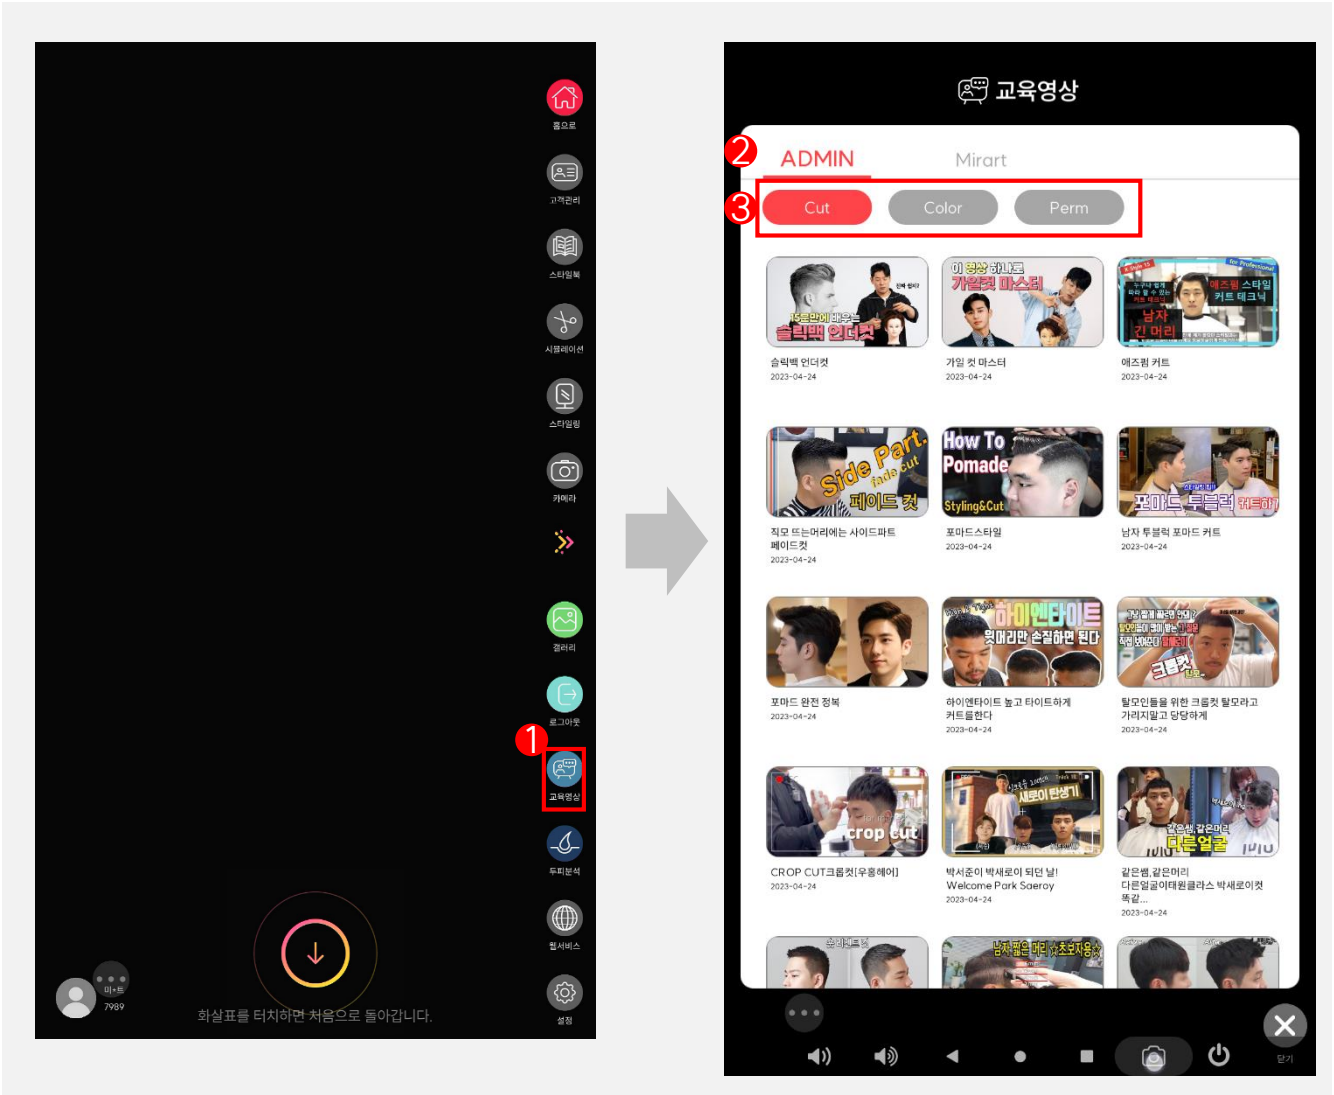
홈으로

고객관리

스타일북

시뮬레이션

스타일링

카메라

갤러리

로그아웃

1

교육영상

두피분석

웹서비스

설정

미•트
7989

화살표를 터치하면 처음으로 돌아갑니다.

교육영상

2 ADMIN Mirart

3 Cut Color Perm

15분만에 배우는 슬릭백 언더컷

슬릭백 언더컷
2023-04-24

이 영상 하나로 가일컷 마스터

가일 컷 마스터
2023-04-24

남자 긴 머리 애즈펌 스타일 커트 테크닉

애즈펌 커트
2023-04-24

Side Part. fade cut 페이드 컷

직모 뜨는머리에는 사이드파트 페이드컷
2023-04-24

How To Pomade Styling&Cut

포마드스타일
2023-04-24

포마드 투블럭 커트하기

남자 투블럭 포마드 커트
2023-04-24

포마드 완전 정복
2023-04-24

하이엔타이트 윗머리만 손질하면 된다

하이엔타이트 높고 타이트하게 커트올한다
2023-04-24

크롭컷

탈모인들을 위한 크롭컷 탈모라고 가려지말고 당당하게
2023-04-24

crop cut

CROP CUT크롭컷[우홍헤어]
2023-04-24

새로이 탄생기

박서준이 박새로이 되던 날! Welcome Park Saeroy
2023-04-24

다른얼굴

같은쌤,같은머리 다른얼굴이태원클라스 박새로이컷 똑같...
2023-04-24

남자 짧은 머리 초보자용

닫기